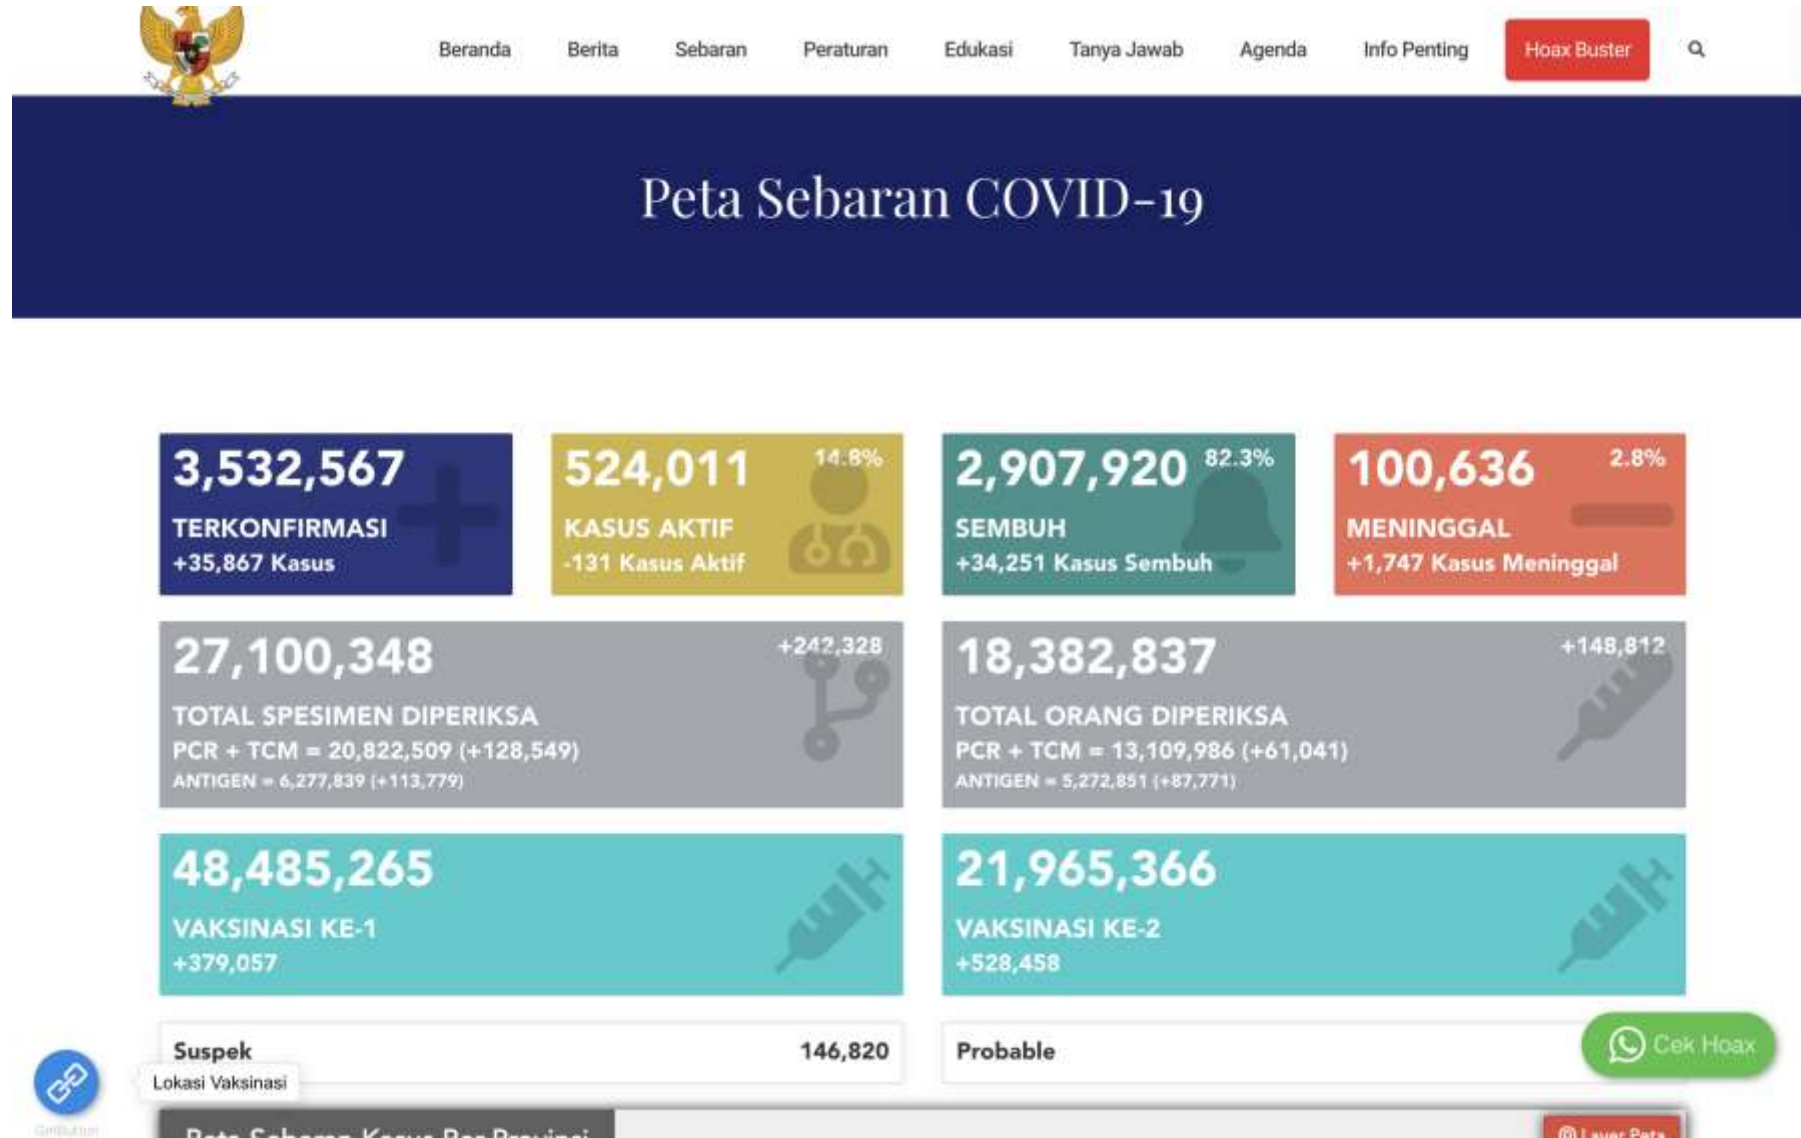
Beranda Berita Sebaran Peraturan Edukasi Tanya Jawab Agenda Info Penting Hoax Buster

Peta Sebaran COVID-19

3,532,567
TERKONFIRMASI
+35,867 Kasus

524,011 14.8%
KASUS AKTIF
-131 Kasus Aktif

2,907,920 82.3%
SEMBUH
+34,251 Kasus Sembuh

100,636 2.8%
MENINGGAL
+1,747 Kasus Meninggal

27,100,348 +242,328
TOTAL SPESIMEN DIPERIKSA
PCR + TCM = 20,822,509 (+128,549)
ANTIGEN = 6,277,839 (+113,779)

18,382,837 +148,812
TOTAL ORANG DIPERIKSA
PCR + TCM = 13,109,986 (+61,041)
ANTIGEN = 5,272,851 (+87,771)

48,485,265
VAKSINASI KE-1
+379,057

21,965,366
VAKSINASI KE-2
+528,458

Suspek 146,820

Probable

Cek Hoax

Lokasi Vaksinasi

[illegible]

Peta Sebaran Kasus Per Provinsi

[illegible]